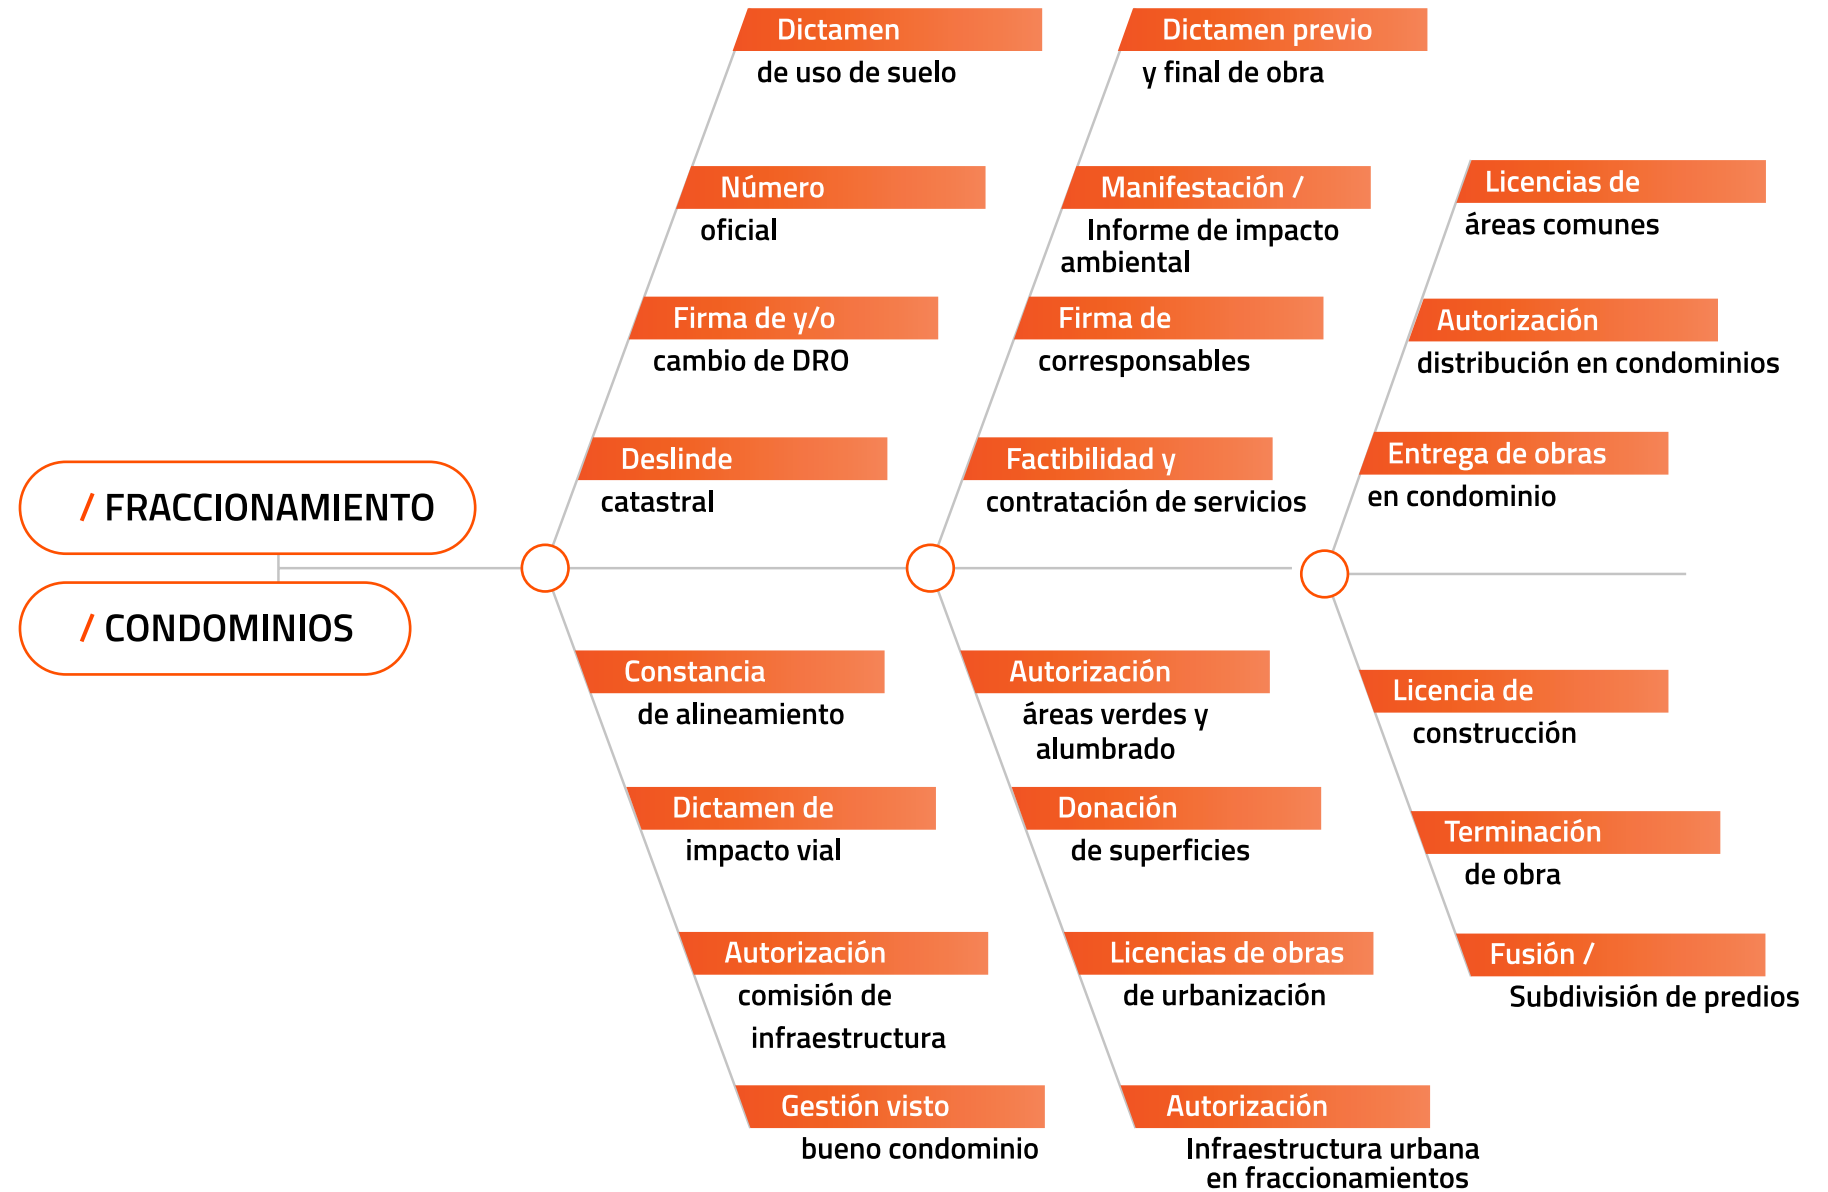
/ FRACCIONAMIENTO

/ CONDOMINIOS

Dictamen de uso de suelo

Número oficial

Firma de y/o cambio de DRO

Deslinde catastral

Constancia de alineamiento

Dictamen de impacto vial

Autorización comisión de infraestructura

Gestión visto bueno condominio

Dictamen previo y final de obra

Manifestación / Informe de impacto ambiental

Firma de corresponsables

Factibilidad y contratación de servicios

Autorización áreas verdes y alumbrado

Donación de superficies

Licencias de obras de urbanización

Autorización Infraestructura urbana en fraccionamientos

Licencias de áreas comunes

Autorización distribución en condominios

Entrega de obras en condominio

Licencia de construcción

Terminación de obra

Fusión / Subdivisión de predios